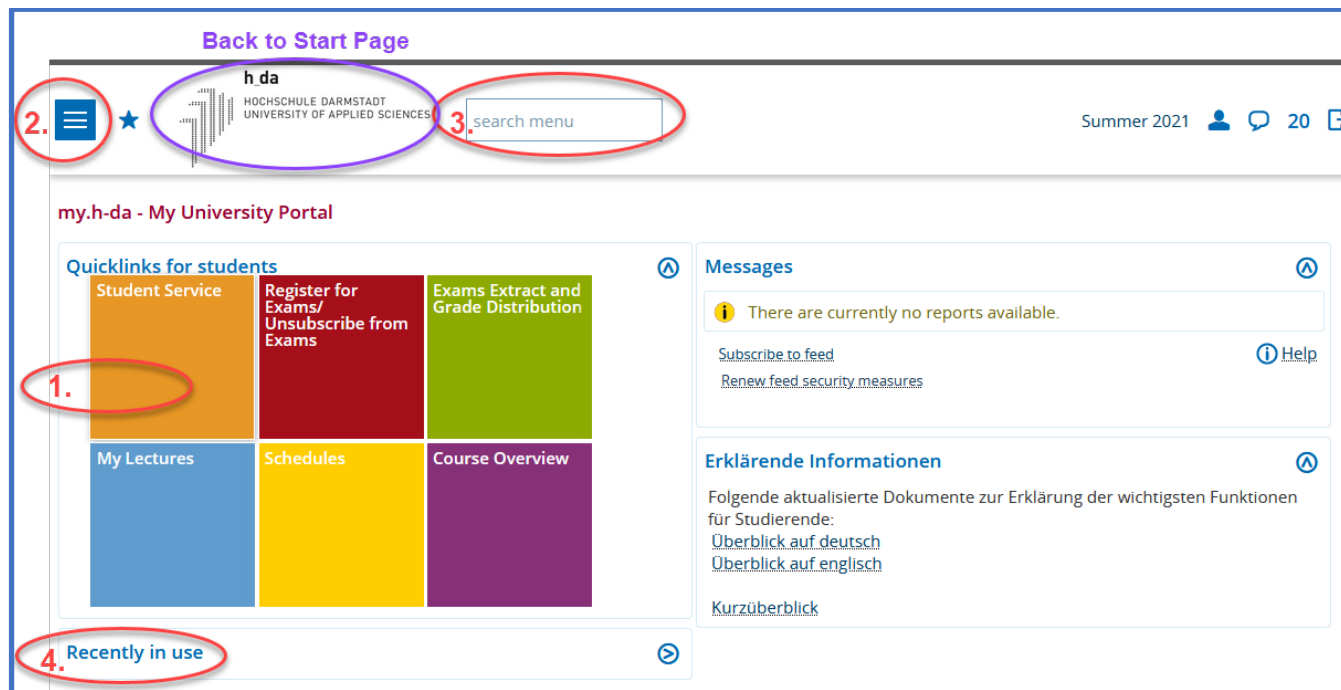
Back to Start Page

2.

h_da
HOCHSCHULE DARMSTADT
UNIVERSITY OF APPLIED SCIENCES

3. search menu

Summer 2021 20

my.h-da - My University Portal

Quicklinks for students

| Student Service | Register for Exams/ Unsubscribe from Exams | Exams Extract and Grade Distribution |
|---|---|---|
| My Lectures | Schedules | Course Overview |

1.

Messages

There are currently no reports available.

Subscribe to feed

Help

Renew feed security measures

Erklärende Informationen

Folgende aktualisierte Dokumente zur Erklärung der wichtigsten Funktionen für Studierende:
Überblick auf deutsch
Überblick auf englisch

Kurzüberblick

4. Recently in use